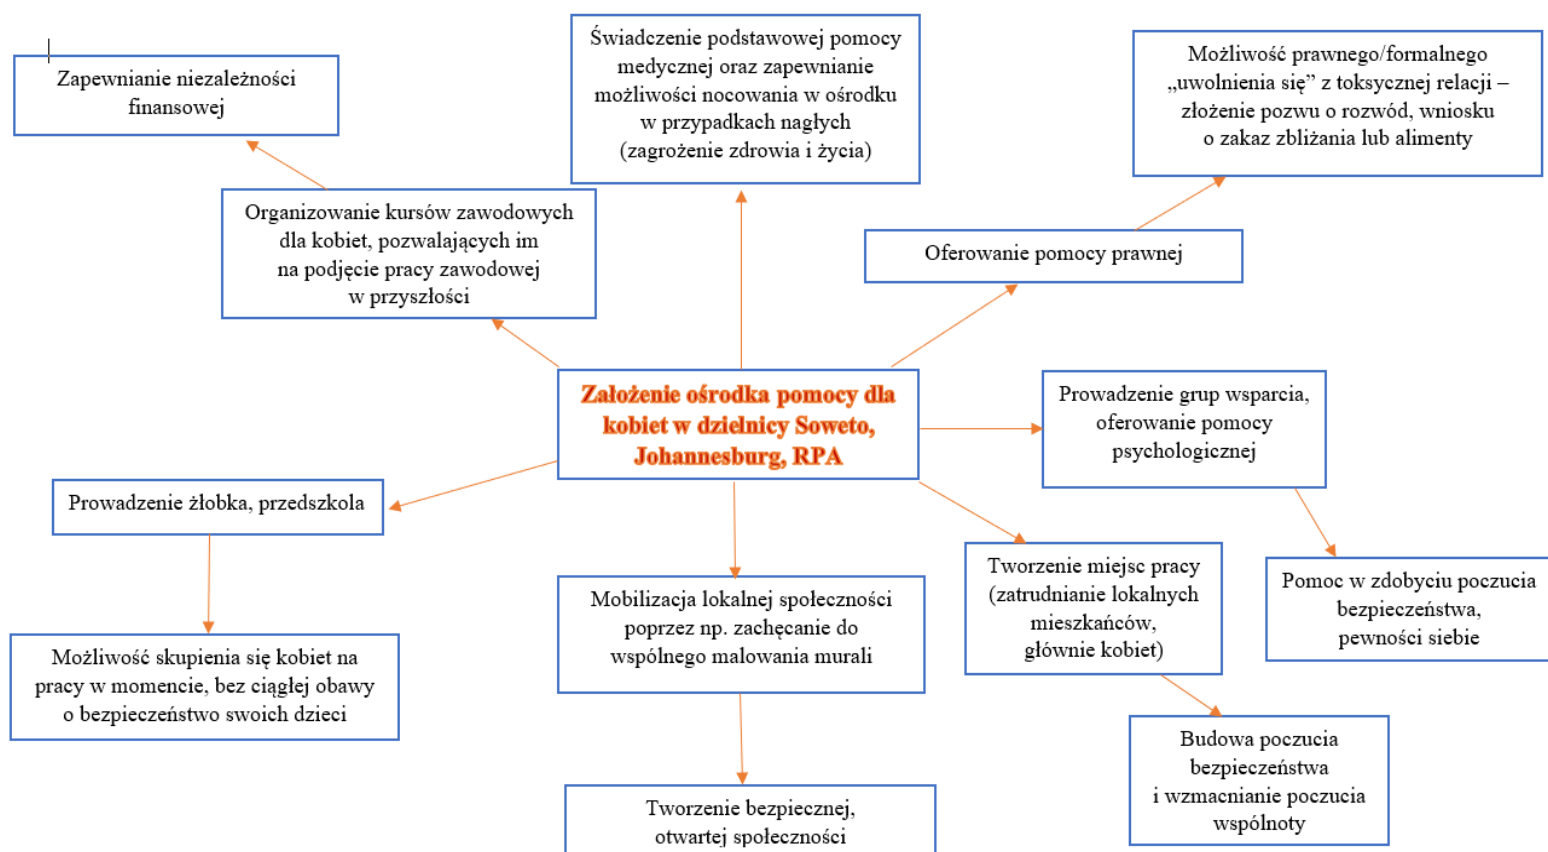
Zapewnianie niezależności finansowej

Świadczenie podstawowej pomocy medycznej oraz zapewnianie możliwości nocowania w ośrodku w przypadkach nagłych (zagrożenie zdrowia i życia)

Możliwość prawnego/formalnego „uwolnienia się” z toksycznej relacji – złożenie pozwu o rozwód, wniosku o zakaz zbliżania lub alimenty

Organizowanie kursów zawodowych dla kobiet, pozwalających im na podjęcie pracy zawodowej w przyszłości

Oferowanie pomocy prawnej

Założenie ośrodka pomocy dla kobiet w dzielnicy Soweto, Johannesburg, RPA

Prowadzenie grup wsparcia, oferowanie pomocy psychologicznej

Prowadzenie żłobka, przedszkola

Tworzenie miejsc pracy (zatrudnianie lokalnych mieszkańców, głównie kobiet)

Pomoc w zdobyciu poczucia bezpieczeństwa, pewności siebie

Mobilizacja lokalnej społeczności poprzez np. zachęcanie do wspólnego malowania murali

Możliwość skupienia się kobiet na pracy w momencie, bez ciągłej obawy o bezpieczeństwo swoich dzieci

Budowa poczucia bezpieczeństwa i wzmacnianie poczucia wspólnoty

Tworzenie bezpiecznej, otwartej społeczności